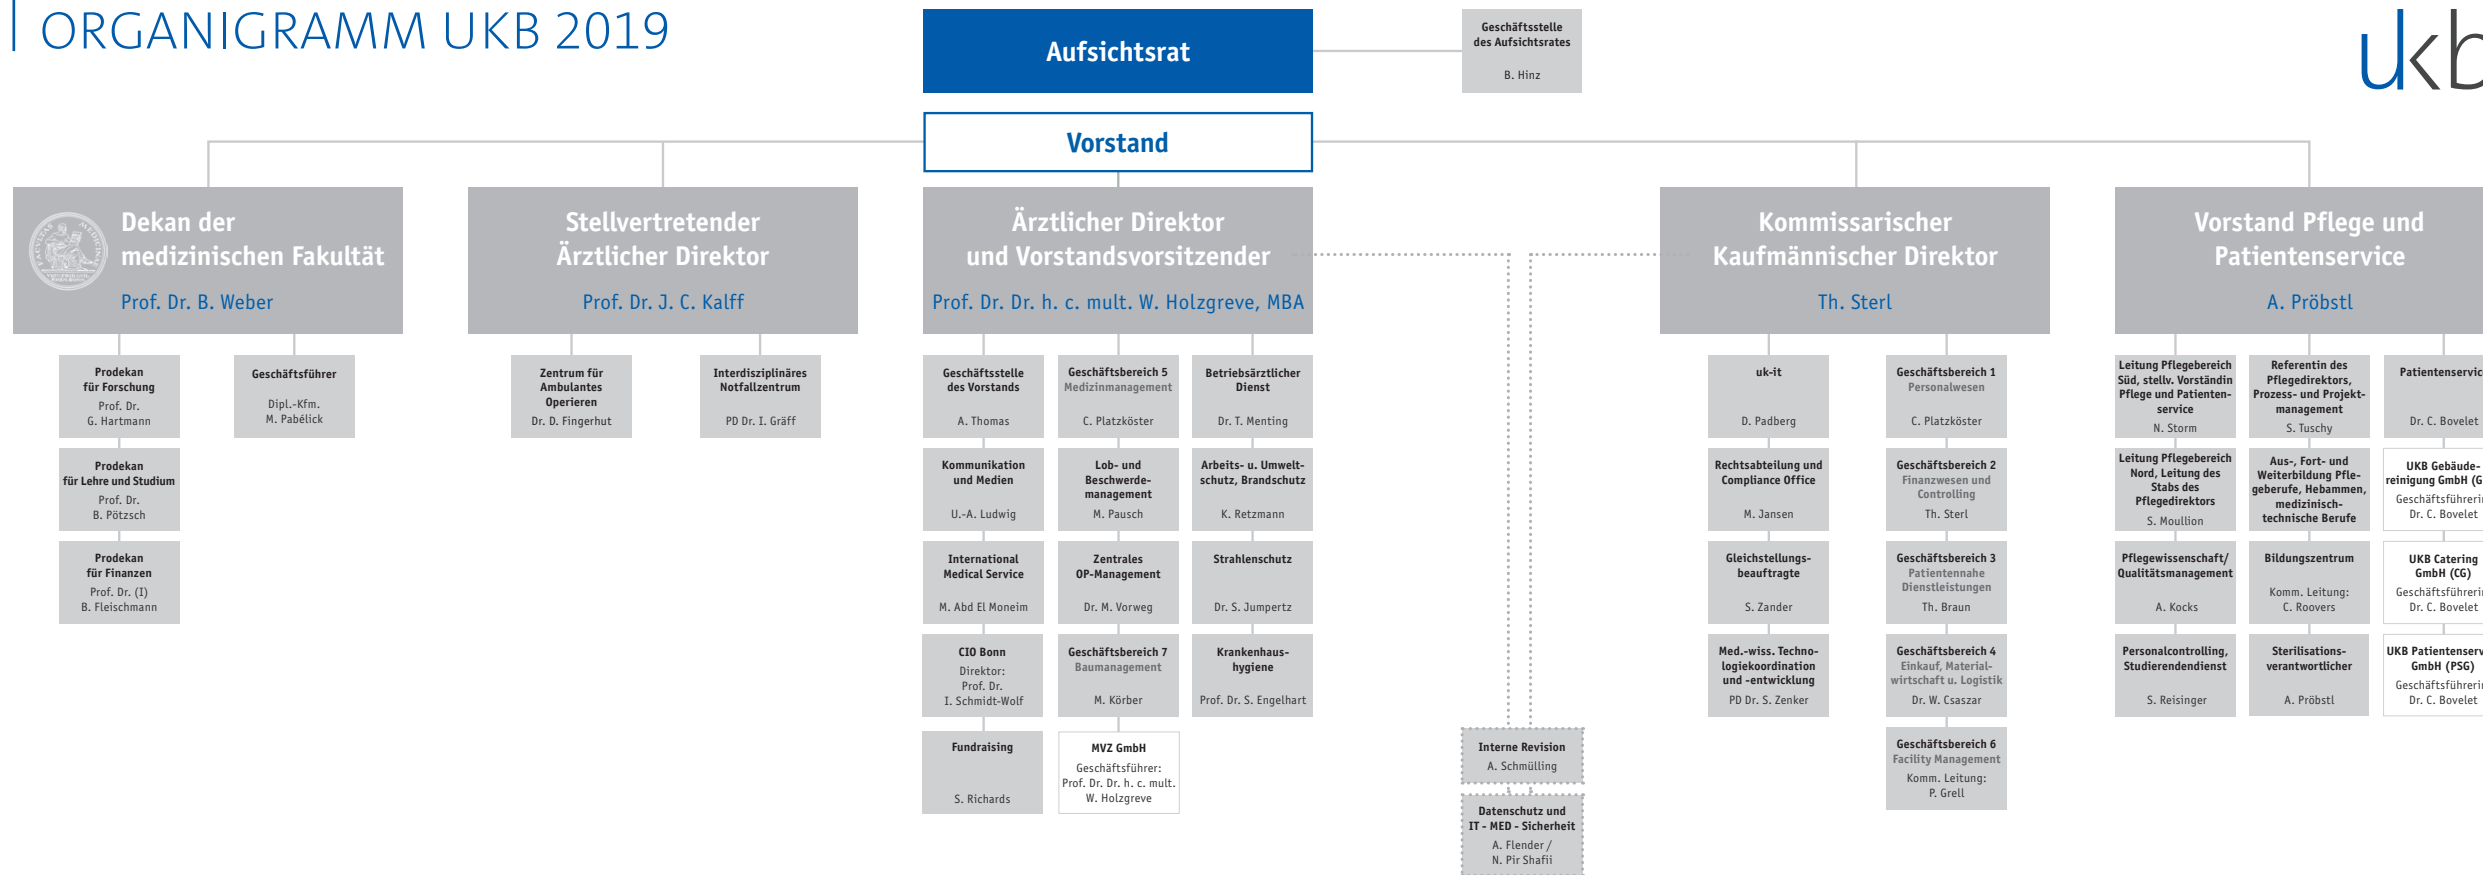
ORGANIGRAMM UKB 2019

Aufsichtsrat

Geschäftsstelle des Aufsichtsrates
B. Hinz

ukb

Vorstand

Dekan der medizinischen Fakultät
Prof. Dr. B. Weber

Prodekan für Forschung
Prof. Dr. G. Hartmann

Prodekan für Lehre und Studium
Prof. Dr. B. Pötzsch

Prodekan für Finanzen
Prof. Dr. (I) B. Fleischmann

Geschäftsführer
Dipl.-Kfm. M. Pabélick

Stellvertretender Ärztlicher Direktor
Prof. Dr. J. C. Kalff

Zentrum für Ambulantes Operieren
Dr. D. Fingerhut

Interdisziplinäres Notfallzentrum
PD Dr. I. Gräff

Ärztlicher Direktor und Vorstandsvorsitzender
Prof. Dr. Dr. h. c. mult. W. Holzgreve, MBA

Geschäftsstelle des Vorstands
A. Thomas

Geschäftsbereich 5
Medizinmanagement
C. Platzköster

Betriebsärztlicher Dienst
Dr. T. Menting

Kommunikation und Medien
U.-A. Ludwig

Lob- und Beschwerdemanagement
M. Pausch

Arbeits- u. Umweltschutz, Brandschutz
K. Retzmann

International Medical Service
M. Abd El Moneim

Zentrales OP-Management
Dr. M. Vorweg

Strahlenschutz
Dr. S. Jumpertz

CIO Bonn
Direktor: Prof. Dr. I. Schmidt-Wolf

Geschäftsbereich 7
Baumanagement
M. Körber

Krankenhaushygiene
Prof. Dr. S. Engelhart

Fundraising
S. Richards

MVZ GmbH
Geschäftsführer: Prof. Dr. Dr. h. c. mult. W. Holzgreve

Interne Revision
A. Schmülling

Datenschutz und IT - MED - Sicherheit
A. Flender / N. Pir Shafii

Kommissarischer Kaufmännischer Direktor
Th. Sterl

uk-it
D. Padberg

Rechtsabteilung und Compliance Office
M. Jansen

Gleichstellungsbeauftragte
S. Zander

Med.-wiss. Technologiekoordination und -entwicklung
PD Dr. S. Zenker

Geschäftsbereich 1
Personalwesen
C. Platzköster

Geschäftsbereich 2
Finanzwesen und Controlling
Th. Sterl

Geschäftsbereich 3
Patientennahe Dienstleistungen
Th. Braun

Geschäftsbereich 4
Einkauf, Materialwirtschaft u. Logistik
Dr. W. Csaszar

Geschäftsbereich 6
Facility Management
Komm. Leitung: P. Grell

Vorstand Pflege und Patientenservice
A. Pröbstl

Leitung Pflegebereich Süd, stellv. Vorständin Pflege und Patientenservice
N. Storm

Leitung Pflegebereich Nord, Leitung des Stabs des Pflegedirektors
S. Moullion

Pflegewissenschaft/ Qualitätsmanagement
A. Kocks

Personalcontrolling, Studierendendienst
S. Reisinger

Referentin des Pflegedirektors, Prozess- und Projektmanagement
S. Tuschy

Aus-, Fort- und Weiterbildung Pflegeberufe, Hebammen, medizinisch-technische Berufe

Bildungszentrum
Komm. Leitung: C. Roovers

Sterilisationsverantwortlicher
A. Pröbstl

Patientenservic
Dr. C. Bovelet

UKB Gebäudereinigung GmbH (G
Geschäftsführeri
Dr. C. Bovelet

UKB Catering GmbH (CG)
Geschäftsführeri
Dr. C. Bovelet

UKB Patientenserv GmbH (PSG)
Geschäftsführeri
Dr. C. Bovelet